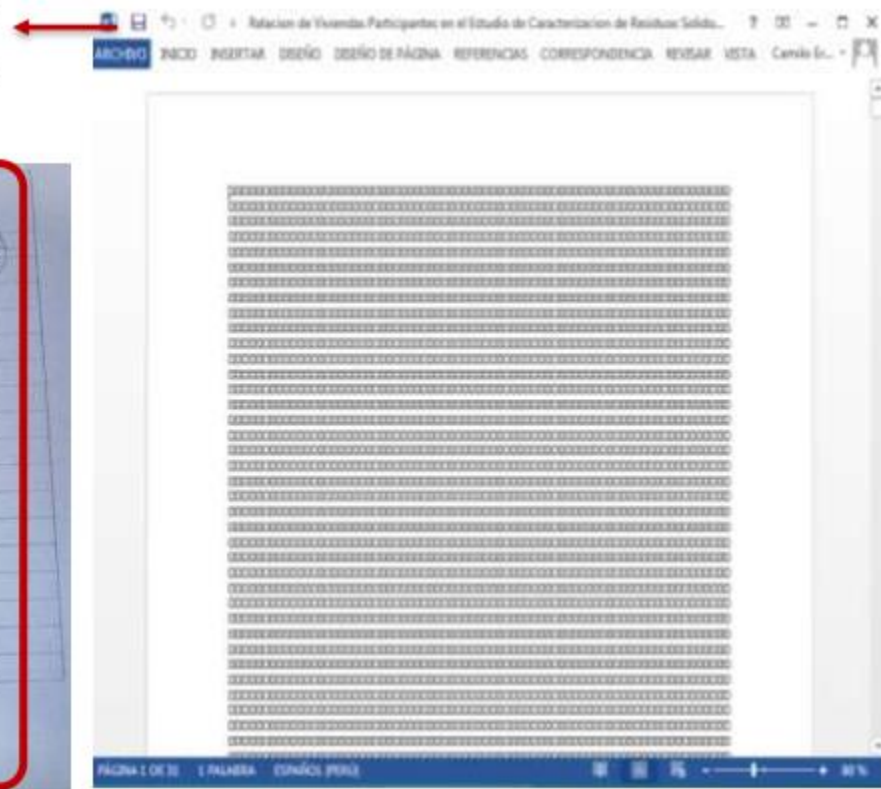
Relacion de Viviendas Participantes en el Estudio de Caracterizacion de Residuos Solido...  ?  –  □  ×

ARCHIVO  INICIO  INSERTAR  DISEÑO  DISEÑO DE PÁGINA  REFERENCIAS  CORRESPONDENCIA  REVISAR  VISTA  Camilo Er... ▾

PÁGINA 1 DE 31  1 PALABRA  ESPAÑOL (PERÚ)

80 %